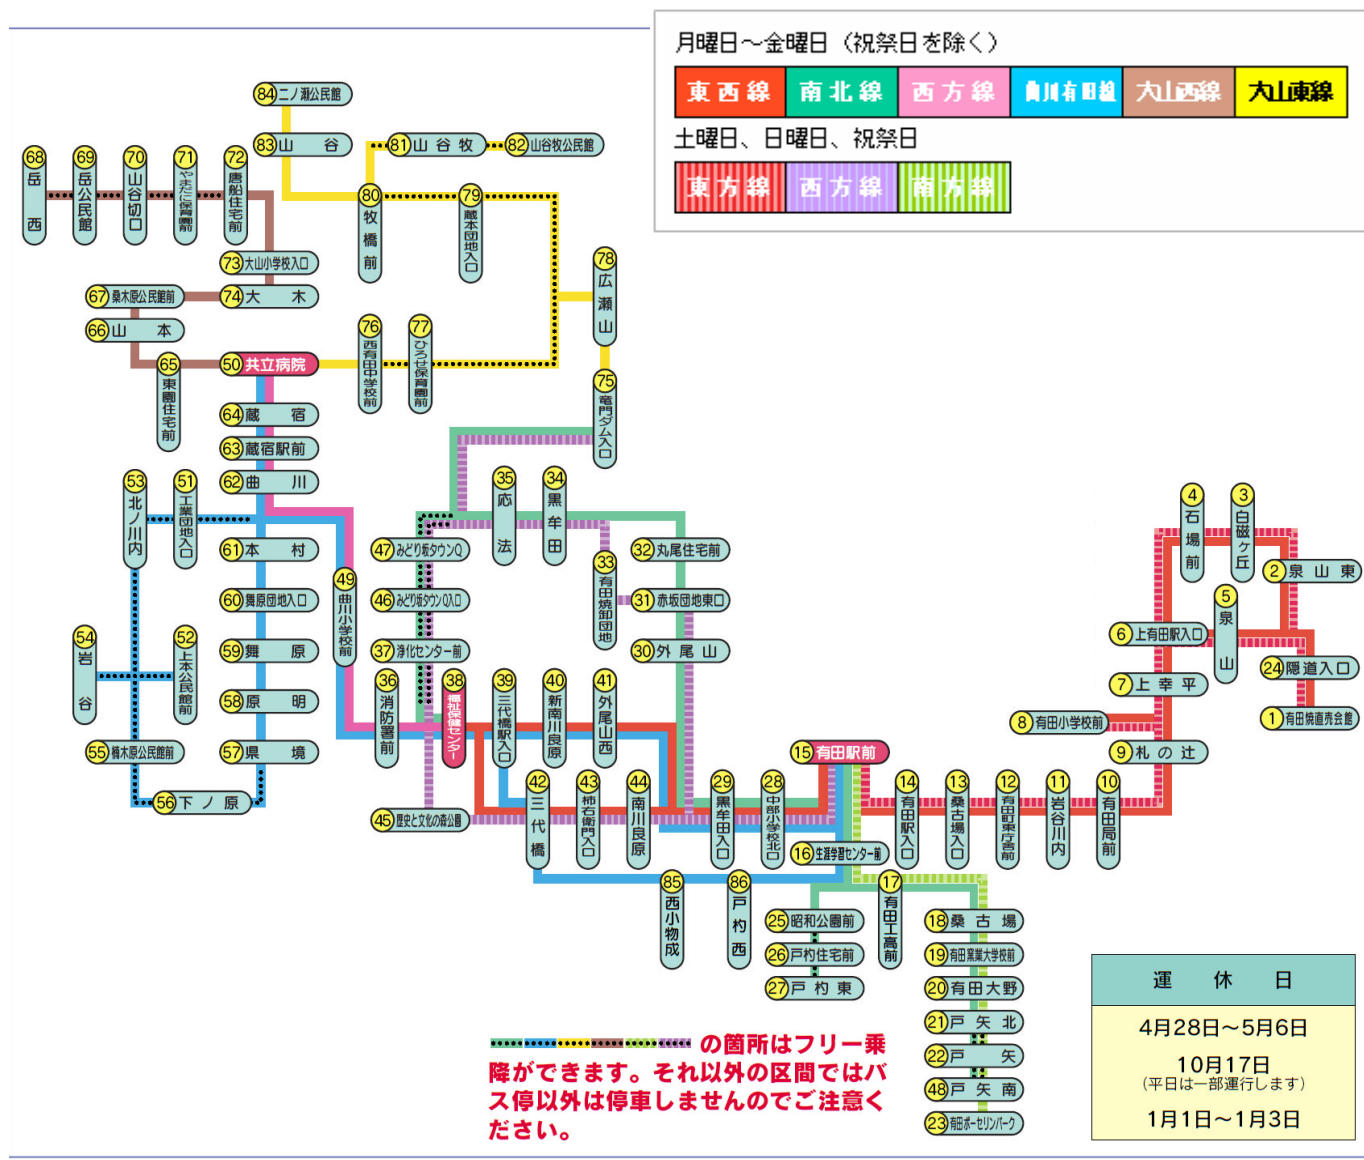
月曜日～金曜日（祝祭日を除く）

| 東西線 | 南北線 | 西方線 | 有田川有田線 | 大山西線 | 大山東線 |
|---|---|---|---|---|---|

土曜日、日曜日、祝祭日

| 東方線 | 西方線 | 南方線 |
|---|---|---|

84 二ノ瀬公民館
83 山谷
81 山谷牧
82 山谷牧公民館
80 牧橋前
79 蔵本団地入口
68 岳西
69 岳公民館
70 山谷切口
71 やまだに保育園
72 唐船住宅前
73 大山小学校入口
67 桑木原公民館前
74 大木
66 山本
65 東園住宅前
50 共立病院
76 西有田中学校前
77 ひろせ保育園前
78 広瀬山
75 竜門ダム入口
64 蔵宿
63 蔵宿駅前
62 曲川
53 北ノ川内
51 工業団地入口
61 本村
60 舞原団地入口
59 舞原
58 原明
57 県境
54 岩谷
52 上本公民館前
55 橋木原公民館前
56 下ノ原
49 曲川小学校前
35 応法
34 黒牟田
47 みどり坂タウン0
46 みどり坂タウン入口
37 浄化センター前
36 消防署前
38 福祉保健センター
33 有田焼卸団地
32 丸尾住宅前
31 赤坂団地東口
30 外尾山
39 三代橋駅入口
40 新南川良原
41 外尾山西
42 三代橋
43 柿右衛門入口
44 南川良原
45 歴史と文化の森公園
15 有田駅前
29 黒牟田入口
28 中部小学校北口
16 生涯学習センター前
14 有田駅入口
13 桑古場入口
12 有田町東庁舎前
11 岩谷川内
10 有田局前
4 石場前
3 白磁ヶ丘
2 泉山東
5 泉山
6 上有田駅入口
24 隠道入口
7 上幸平
1 有田焼直売会館
8 有田小学校前
9 札の辻
85 西小物成
86 戸杓西
25 昭和公園前
26 戸杓住宅前
27 戸杓東
17 有田工高前
18 桑古場
19 有田窯業大学校前
20 有田大野
21 戸矢北
22 戸矢
48 戸矢南
23 有田ポーセリンパーク

の箇所はフリー乗降ができます。それ以外の区間ではバス停以外は停車しませんのでご注意ください。

運休日
4月28日～5月6日
10月17日
（平日は一部運行します）
1月1日～1月3日